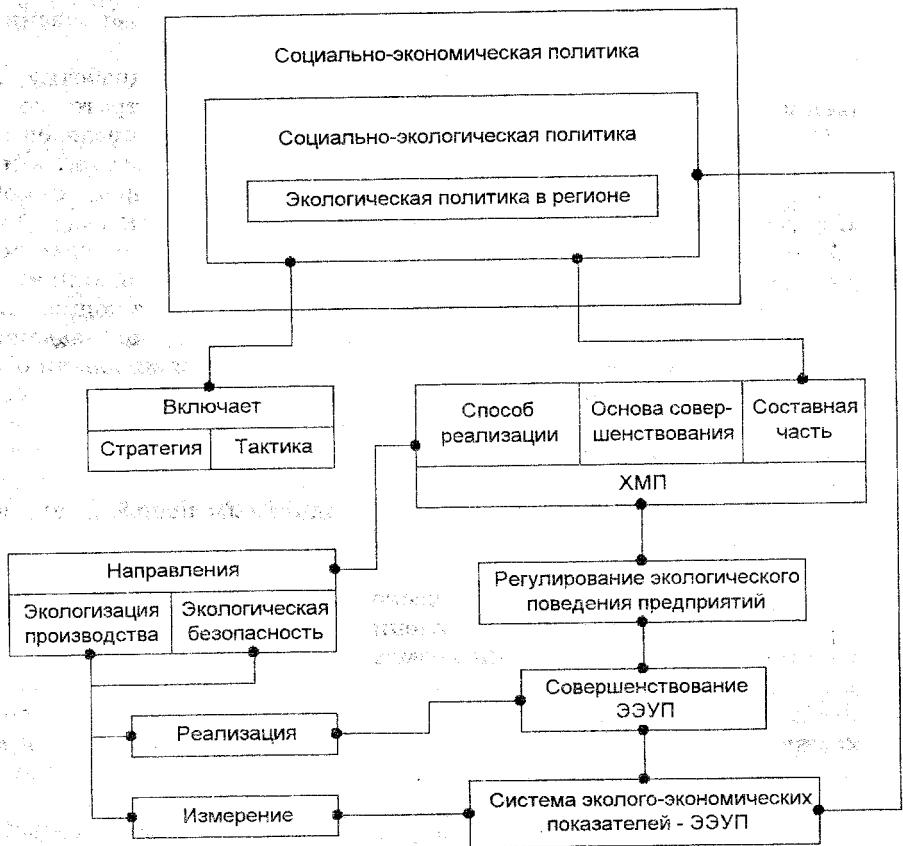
Социально-экономическая политика

Социально-экологическая политика

Экологическая политика в регионе

Включает

| Стратегия | Тактика |
|---|---|

| Способ реализации | Основа совершенствования | Составная часть |
|---|---|---|

ХМП

Направления

| Экологизация производства | Экологическая безопасность |
|---|---|

Регулирование экологического поведения предприятий

Совершенствование ЭЭУП

Реализация

Измерение

Система эколого-экономических показателей - ЭЭУП